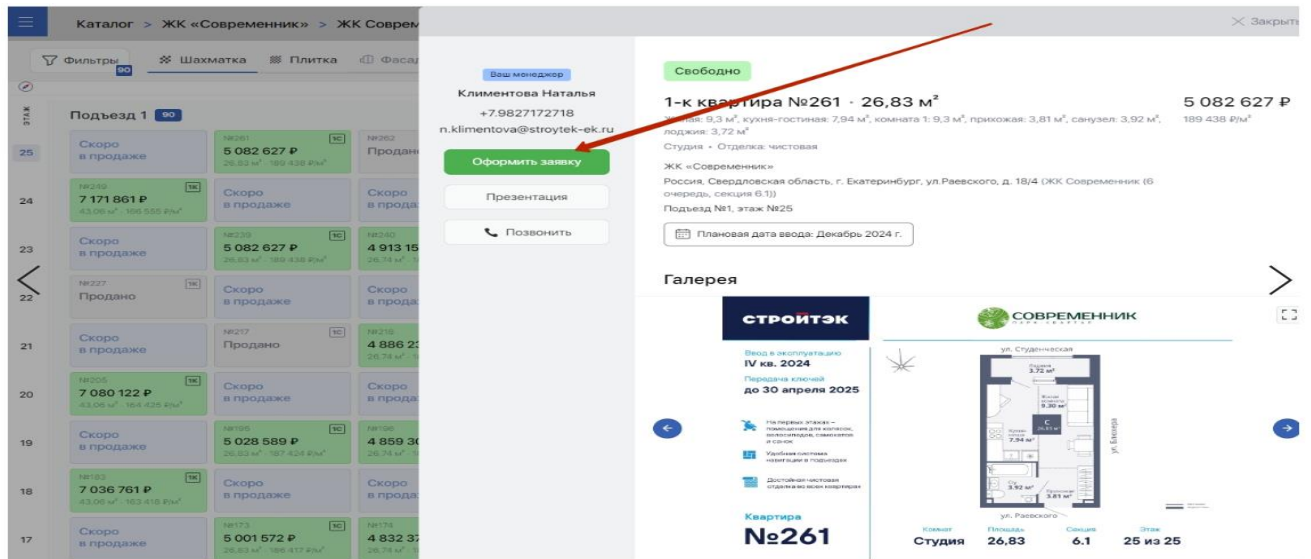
Каталог > ЖК «Современник» > ЖК Совреме

Закрыть

Фильтры 90 Шахматка Плитка Фасад

ЭТАЖ

Подъезд 1 90

25 Скоро в продаже | №261 1С 5 082 627 ₽ 26,83 м² · 189 438 ₽/м² | №262 Продано

24 №249 1К 7 171 861 ₽ 43,06 м² · 166 555 ₽/м² | Скоро в продаже | Скоро в прода

23 Скоро в продаже | №239 1С 5 082 627 ₽ 26,83 м² · 189 438 ₽/м² | №240 4 913 15 26,74 м²

22 №227 1К Продано | Скоро в продаже | Скоро в прода

21 Скоро в продаже | №217 Продано | №218 4 886 2 26,74 м²

20 №205 1К 7 080 122 ₽ 43,06 м² · 164 425 ₽/м² | Скоро в продаже | Скоро в прода

19 Скоро в продаже | №195 5 028 589 ₽ 26,83 м² · 187 424 ₽/м² | №196 4 859 3 26,74 м²

18 №183 1К 7 036 761 ₽ 43,06 м² · 163 418 ₽/м² | Скоро в продаже | Скоро в прода

17 Скоро в продаже | №173 5 001 572 ₽ 26,83 м² · 186 417 ₽/м² | №174 4 832 3 26,74 м²

Ваш менеджер
Климентова Наталья
+7.9827172718
n.klimentova@stroytek-ek.ru

Оформить заявку
Презентация
Позвонить

Свободно

1-к квартира №261 · 26,83 м²
Жилая: 9,3 м², кухня-гостиная: 7,94 м², комната 1: 9,3 м², прихожая: 3,81 м², санузел: 3,92 м², лоджия: 3,72 м²
Студия • Отделка: чистовая

5 082 627 ₽
189 438 ₽/м²

ЖК «Современник»
Россия, Свердловская область, г. Екатеринбург, ул.Раевского, д. 18/4 (ЖК Современник (6 очередь, секция 6.1))
Подъезд №1, этаж №25

Плановая дата ввода: Декабрь 2024 г.

Галерея

СТРОЙТЭК

СОВРЕМЕННИК

Ввод в эксплуатацию
IV кв. 2024
Передача ключей
до 30 апреля 2025

На первых этажах – помещения для колясок, велосипедов, самокатов и санок
Удобная система навигации в подъездах
Достойная чистовая отделка во всех квартирах

ул. Студенческая
ул. Блюхера
ул. Раевского
3,72 м²
9,30 м²
7,94 м²
3,92 м²
3,81 м²

Квартира
№261

Комнат Студия
Площадь 26,83
Секция 6.1
Этаж 25 из 25